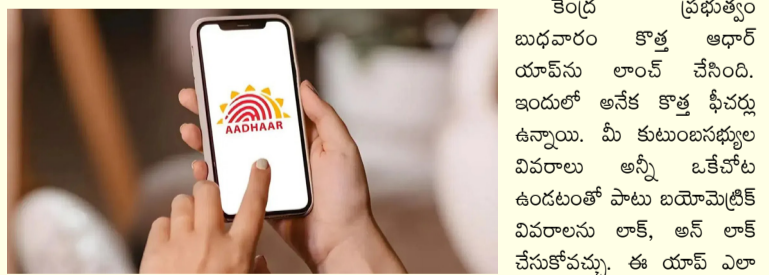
AADHAAR

కేంద్ర ప్రభుత్వం బుధవారం కొత్త ఆధార్ యాప్‌ను లాంచ్ చేసింది. ఇందులో అనేక కొత్త ఫీచర్లు ఉన్నాయి. మీ కుటుంబసభ్యుల వివరాలు అన్నీ ఒకేచోట ఉండటంతో పాటు బయోమెట్రిక్ వివరాలను లాక్, అన్ లాక్ చేసుకోవచ్చు. ఈ యాప్ ఎలా